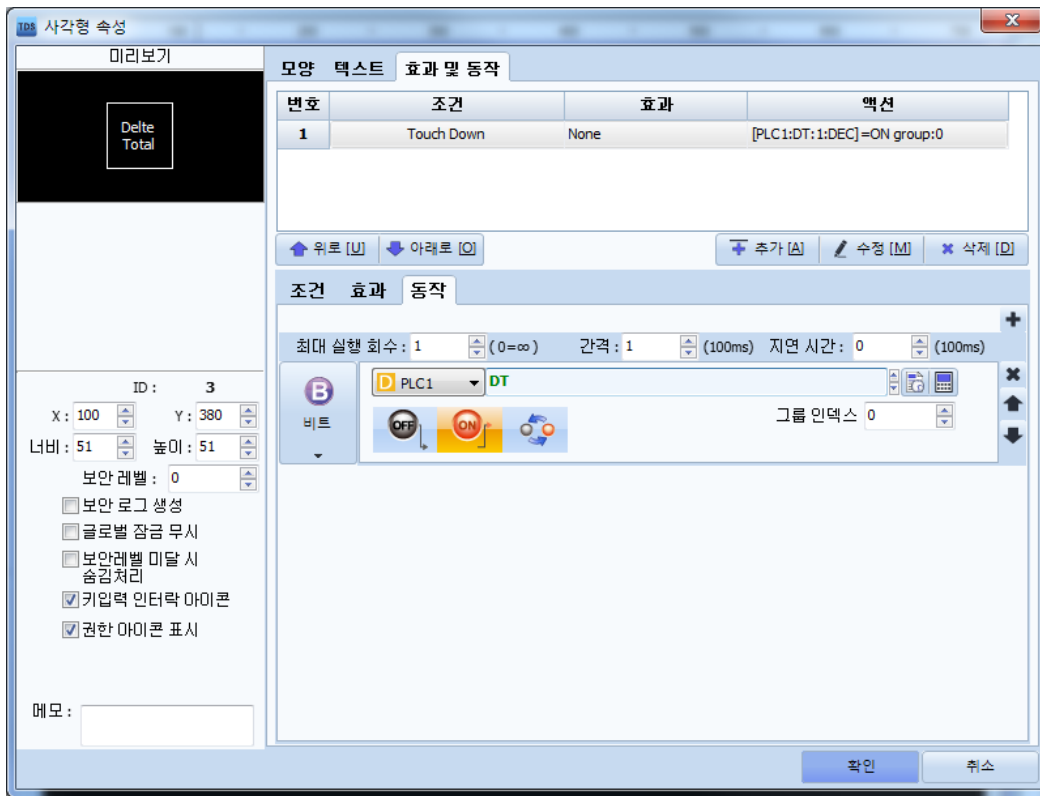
TDS 사각형 속성

미리보기

Delte
Total

ID : 3
X : 100
Y : 380
너비 : 51
높이 : 51
보안 레벨 : 0
보안 로그 생성
글로벌 잠금 무시
보안레벨 미달 시 숨김처리
키입력 인터락 아이콘
권한 아이콘 표시

메모 :

모양 텍스트 효과 및 동작

| 번호 | 조건 | 효과 | 액션 |
|---|---|---|---|
| 1 | Touch Down | None | [PLC1:DT:1:DEC] =ON group:0 |

위로 [U] 아래로 [O]
추가 [A] 수정 [M] 삭제 [D]

조건 효과 동작

최대 실행 회수 : 1 (0=∞) 간격 : 1 (100ms) 지연 시간 : 0 (100ms)

B
비트

D PLC1 DT

그룹 인덱스 0

OFF ON

확인 취소